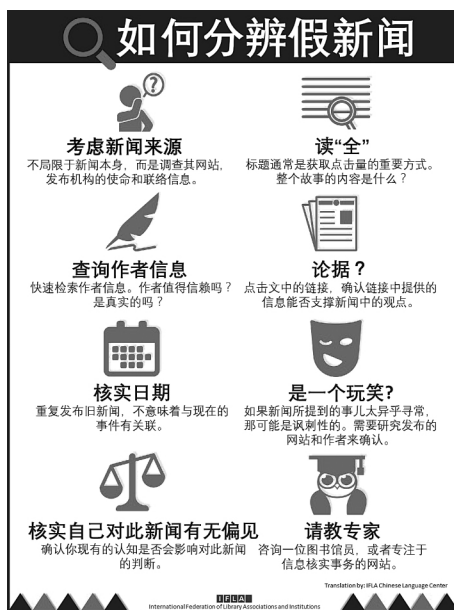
如何分辨假新闻

考虑新闻来源
不局限于新闻本身，而是调查其网站、发布机构的使命和联络信息。

读"全"
标题通常是获取点击量的重要方式。整个故事的内容是什么？

查询作者信息
快速检索作者信息。作者值得信赖吗？是真实的吗？

论据？
点击文中的链接，确认链接中提供的信息能否支撑新闻中的观点。

核实日期
重复发布旧新闻，不意味着与现在的事件有关联。

是一个玩笑？
如果新闻所提到的事儿太异乎寻常，那可能是讽刺性的。需要研究发布的网站和作者来确认。

核实自己对此新闻有无偏见
确认你现有的认知是否会影响对此新闻的判断。

请教专家
咨询一位图书馆员，或者专注于信息核实事务的网站。

Translation by: IFLA Chinese Language Center

IFLA
International Federation of Library Associations and Institutions